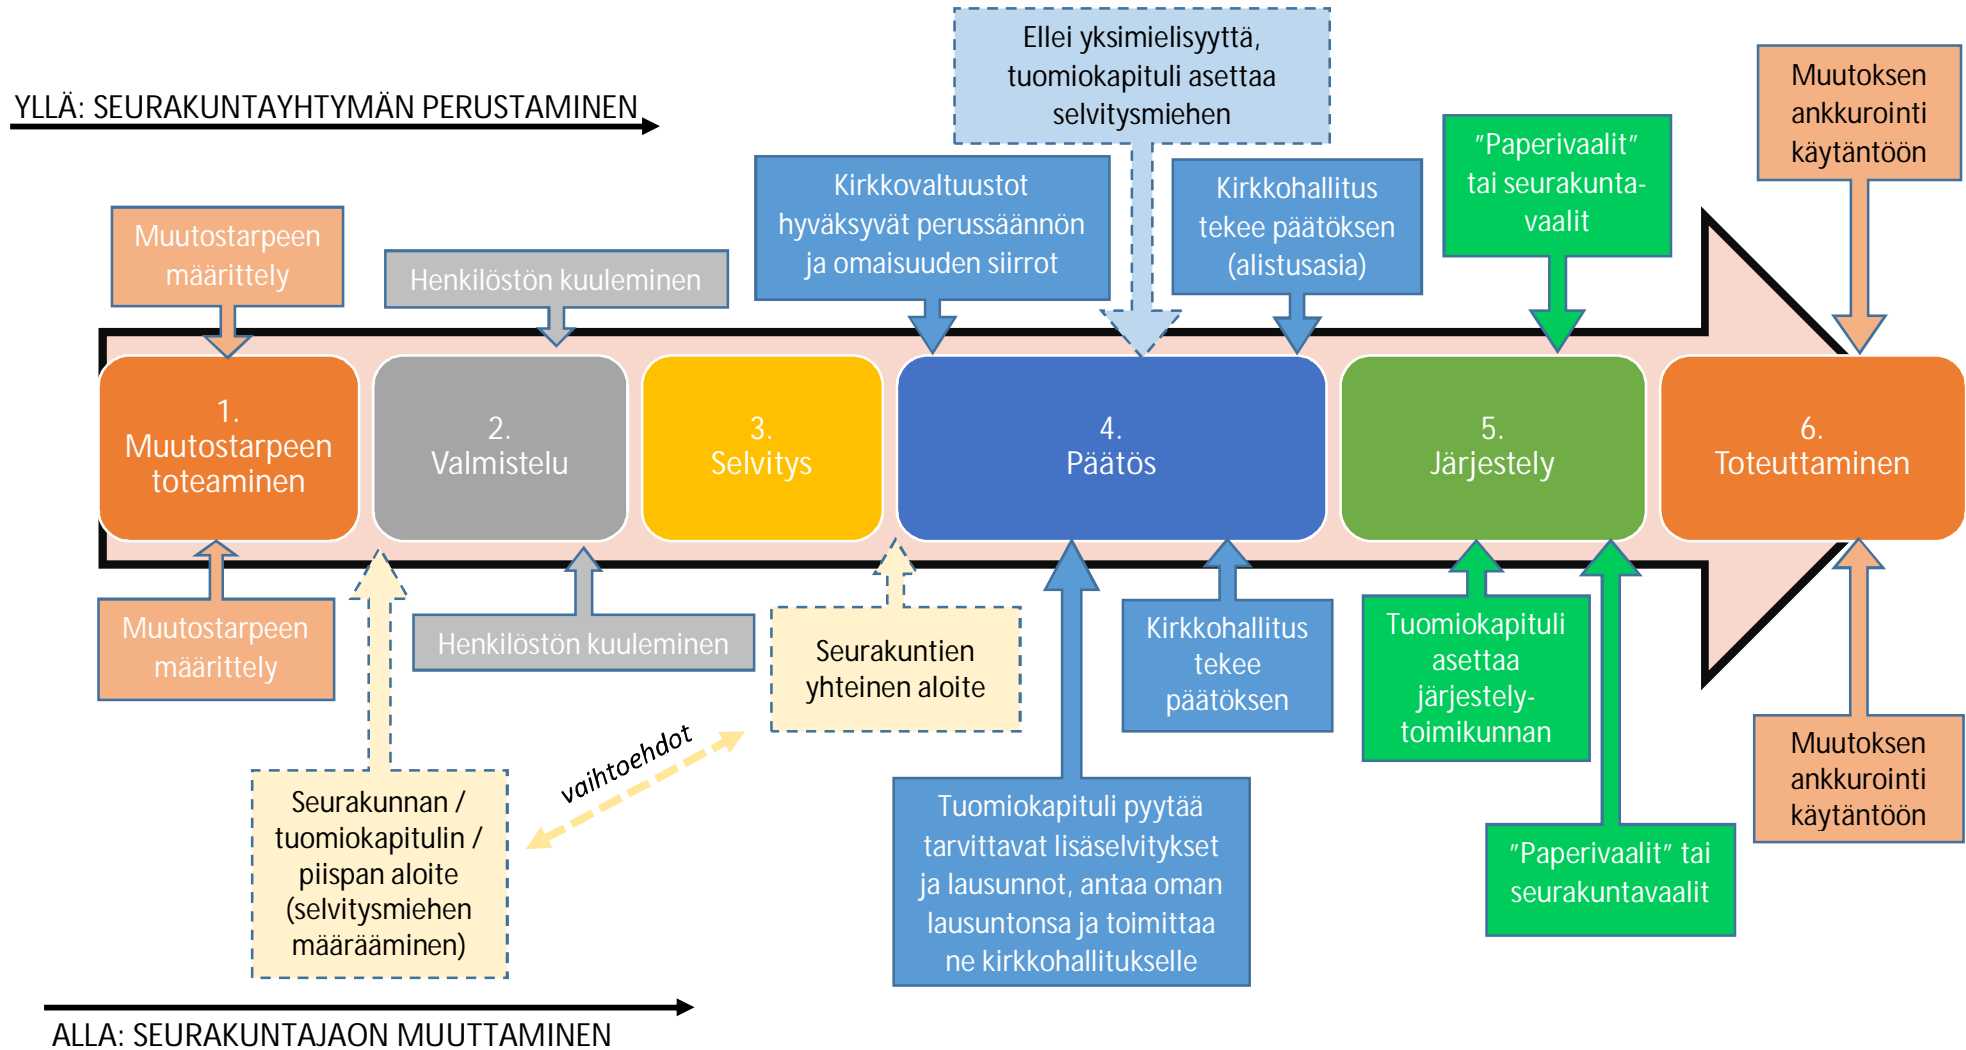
YLLÄ: SEURAKUNTAYHTYMÄN PERUSTAMINEN

Ellei yksimielisyyttä, tuomiokapituli asettaa selvitysmiehen

Muutoksen ankkurointi käytäntöön

Muutostarpeen määrittely

Henkilöstön kuuleminen

Kirkkovaltuustot hyväksyvät perussäännön ja omaisuuden siirrot

Kirkkohallitus tekee päätöksen (alistusasia)

"Paperivaalit" tai seurakunta-vaalit

1. Muutostarpeen toteaminen

2. Valmistelu

3. Selvitys

4. Päätös

5. Järjestely

6. Toteuttaminen

Muutostarpeen määrittely

Henkilöstön kuuleminen

Seurakuntien yhteinen aloite

Kirkkohallitus tekee päätöksen

Tuomiokapituli asettaa järjestely-toimikunnan

Muutoksen ankkurointi käytäntöön

vaihtoehdot

Seurakunnan / tuomiokapitulin / piispan aloite (selvitysmiehen määrääminen)

Tuomiokapituli pyytää tarvittavat lisäselvitykset ja lausunnot, antaa oman lausuntonsa ja toimittaa ne kirkkohallitukselle

"Paperivaalit" tai seurakuntavaalit

ALLA: SEURAKUNTAJAON MUUTTAMINEN